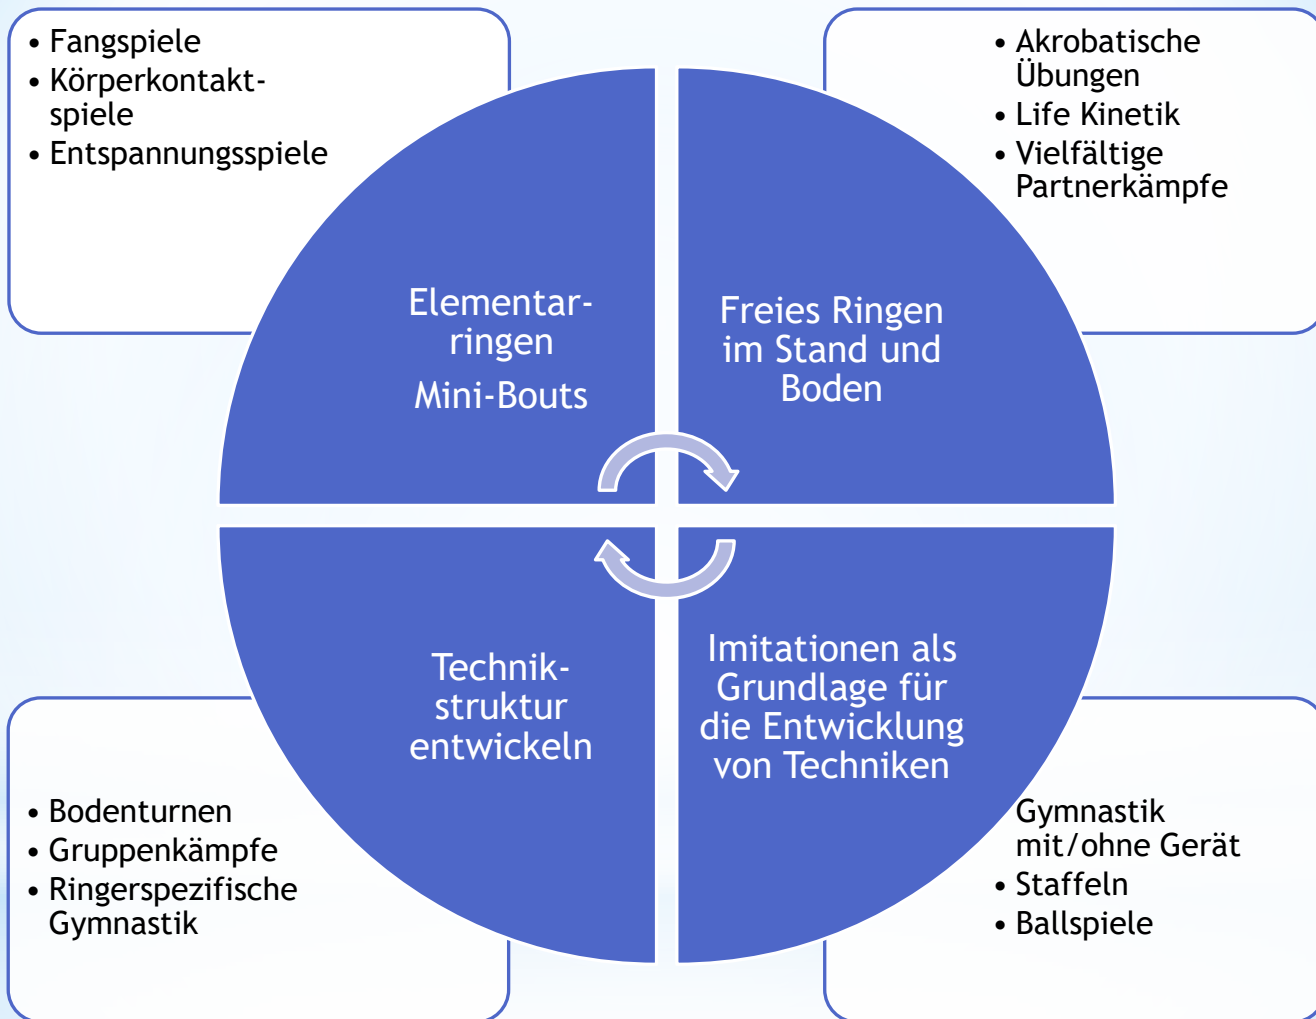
• Fangspiele
• Körperkontaktspiele
• Entspannungsspiele

• Akrobatische Übungen
• Life Kinetik
• Vielfältige Partnerkämpfe

Elementarringen
Mini-Bouts

Freies Ringen im Stand und Boden

Technikstruktur entwickeln

Imitationen als Grundlage für die Entwicklung von Techniken

• Bodenturnen
• Gruppenkämpfe
• Ringerspezifische Gymnastik

Gymnastik mit/ohne Gerät
• Staffeln
• Ballspiele